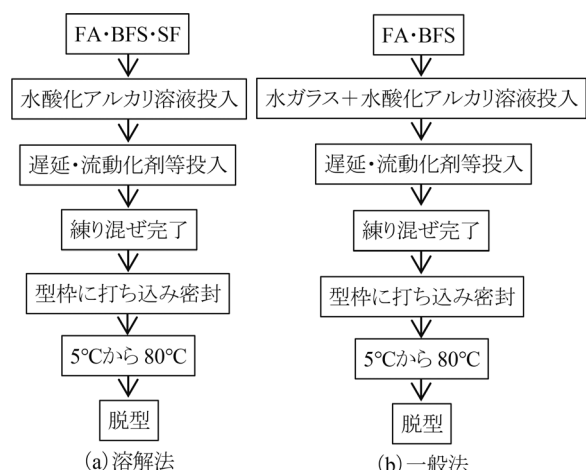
FA・BFS・SF

水酸化アルカリ溶液投入

遅延・流動化剤等投入

練り混ぜ完了

型枠に打ち込み密封

5℃から 80℃

脱型

(a) 溶解法

FA・BFS

水ガラス＋水酸化アルカリ溶液投入

遅延・流動化剤等投入

練り混ぜ完了

型枠に打ち込み密封

5℃から 80℃

脱型

(b) 一般法